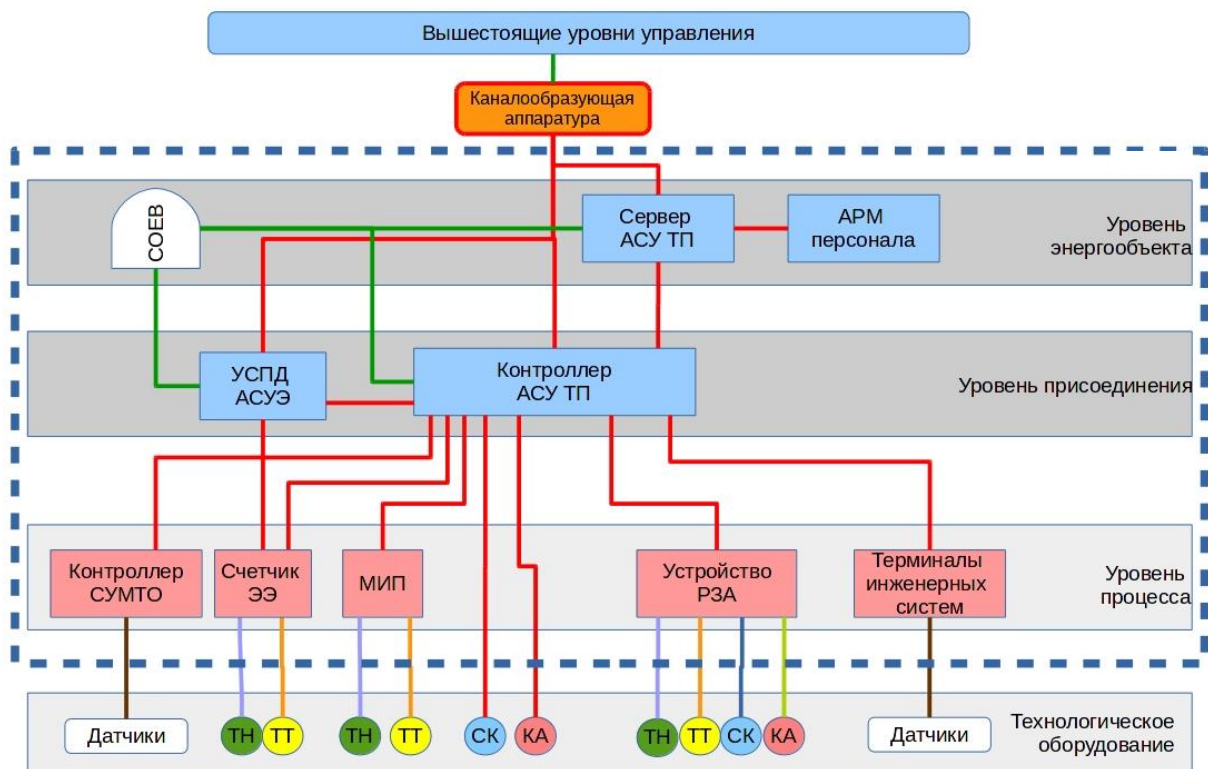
Вышестоящие уровни управления

Каналообразующая аппаратура

СОЕВ

Сервер АСУ ТП

АРМ персонала

Уровень энергообъекта

УСПД АСУЭ

Контроллер АСУ ТП

Уровень присоединения

Контроллер СУМТО

Счетчик ЭЭ

МИП

Устройство РЗА

Терминалы инженерных систем

Уровень процесса

Датчики

ТН

ТТ

ТН

ТТ

СК

КА

ТН

ТТ

СК

КА

Датчики

Технологическое оборудование